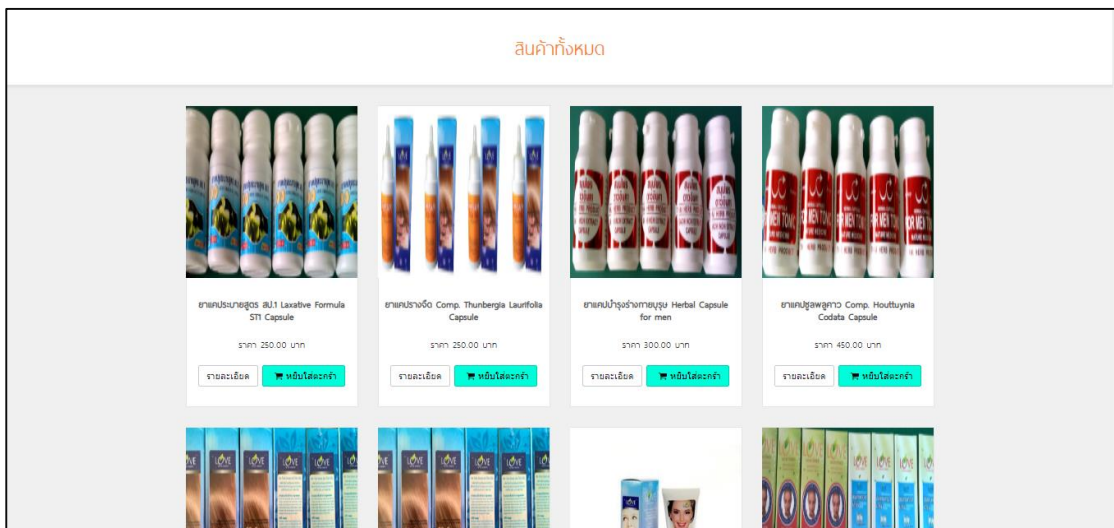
สินค้าทั้งหมด

ยาแคปประบายสูตร สป.1 Laxative Formula ST1 Capsule

ราคา 250.00 บาท

รายละเอียด

หยิบใส่ตะกร้า

ยาแคปรางจืด Comp. Thunbergia Laurifolia Capsule

ราคา 250.00 บาท

รายละเอียด

หยิบใส่ตะกร้า

ยาแคปบำรุงร่างกายบุรุษ Herbal Capsule for men

ราคา 300.00 บาท

รายละเอียด

หยิบใส่ตะกร้า

ยาแคปซูลพลูคาว Comp. Houttuynia Codata Capsule

ราคา 450.00 บาท

รายละเอียด

หยิบใส่ตะกร้า